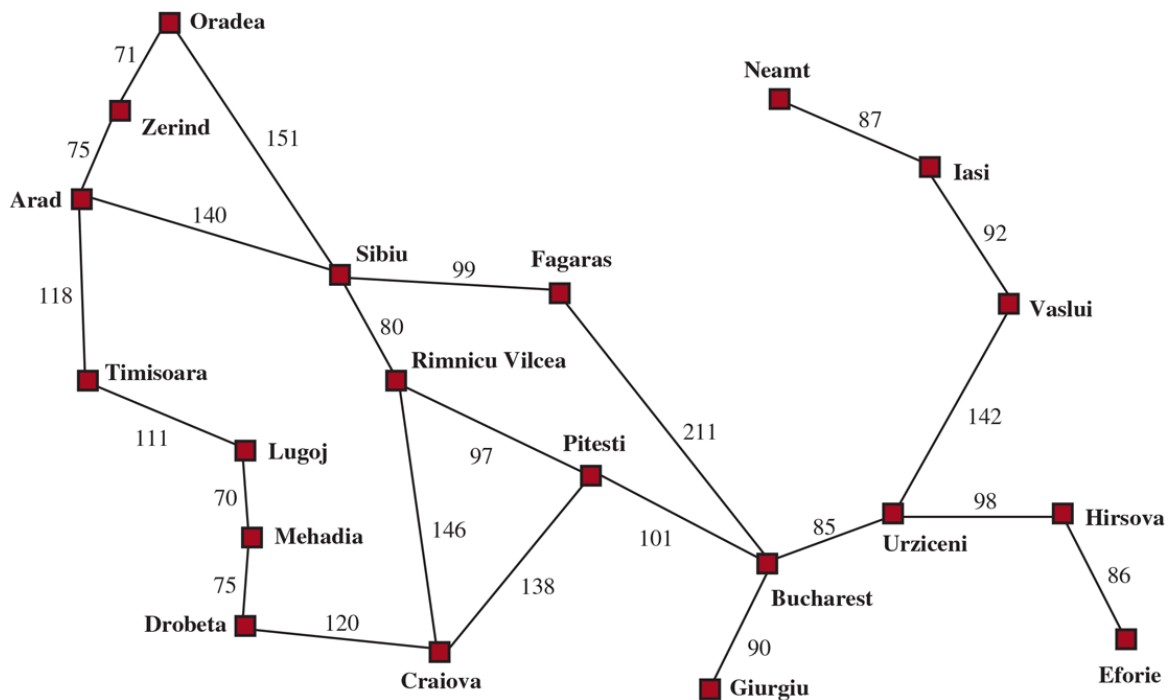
Oradea
71
Neamt
Zerind
87
151
75
Iasi
Arad
140
92
Sibiu
99
Fagaras
118
Vaslui
80
Rimnicu Vilcea
Timisoara
142
211
111
Pitesti
Lugoj
97
70
98
Hirsova
85
146
101
Mehadia
Urziceni
86
138
Bucharest
75
120
Drobeta
90
Craiova
Eforie
Giurgiu